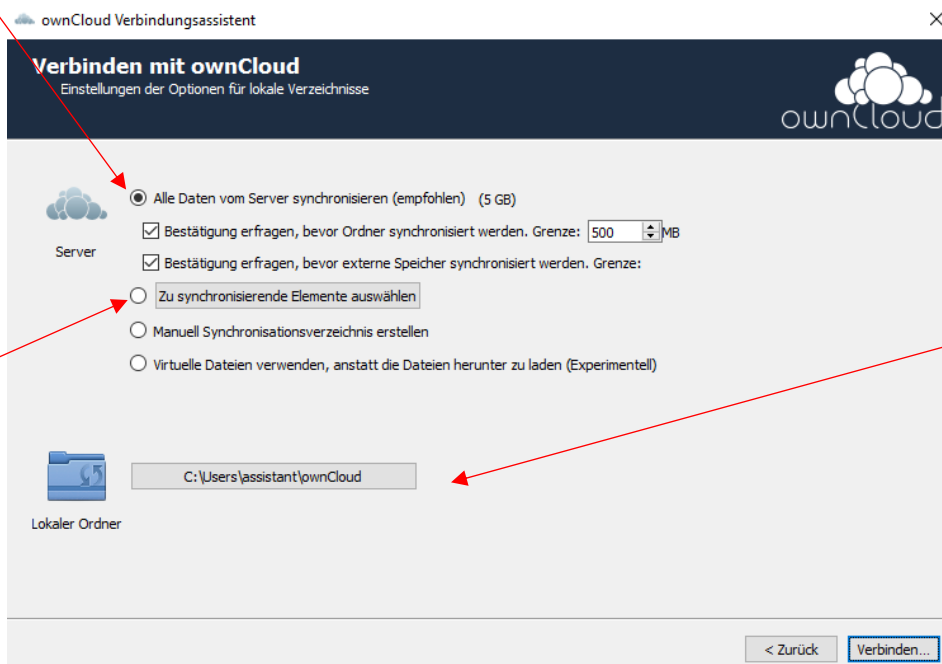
ownCloud Verbindungsassistent

Verbinden mit ownCloud
Einstellungen der Optionen für lokale Verzeichnisse

ownCloud

Server

Alle Daten vom Server synchronisieren (empfohlen) (5 GB)

Bestätigung erfragen, bevor Ordner synchronisiert werden. Grenze: 500 MB

Bestätigung erfragen, bevor externe Speicher synchronisiert werden. Grenze:

Zu synchronisierende Elemente auswählen

Manuell Synchronisationsverzeichnis erstellen

Virtuelle Dateien verwenden, anstatt die Dateien herunter zu laden (Experimentell)

Lokaler Ordner

C:\Users\assistant\ownCloud

< Zurück

Verbinden...